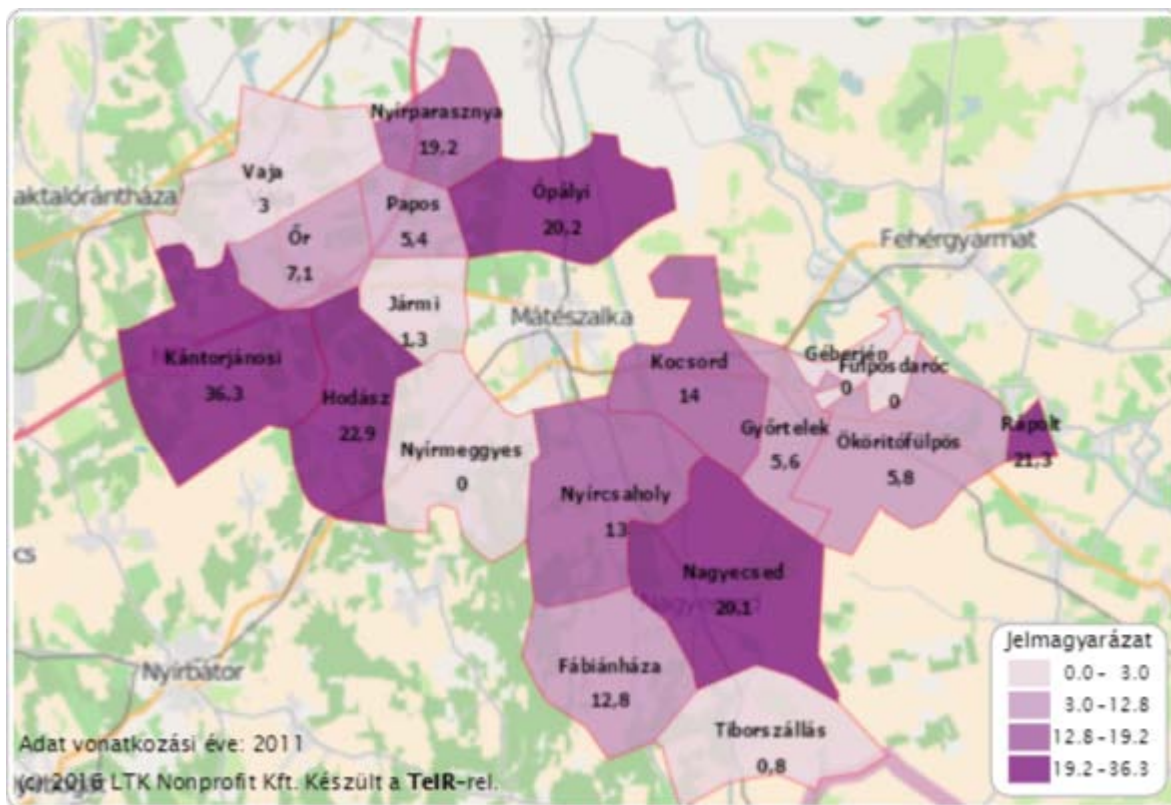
aktalórántháza
Vaja
3
Nyírparasznya
19,2
Ópályi
20,2
Papos
5,4
Őr
7,1
Jármi
1,3
Mátészalka
Fehérgyarmat
Kántorjánosi
36,3
Hodász
22,9
Nyírmeggyes
0
Kocsord
14
Géberjén
0
Fülpösdaróc
0
Győrtelek
5,6
Ököritófülpös
5,8
Rápolt
21,3
Nyírcsaholy
13
Nagyecsed
20,1
Fábiánháza
12,8
Tiborszállás
0,8
Nyírbátor
cs
Jelmagyarázat
0.0 - 3.0
3.0 - 12.8
12.8 - 19.2
19.2 - 36.3
Adat vonatkozási éve: 2011
(c) 2016 LTK Nonprofit Kft. Készült a TeIR-rel.